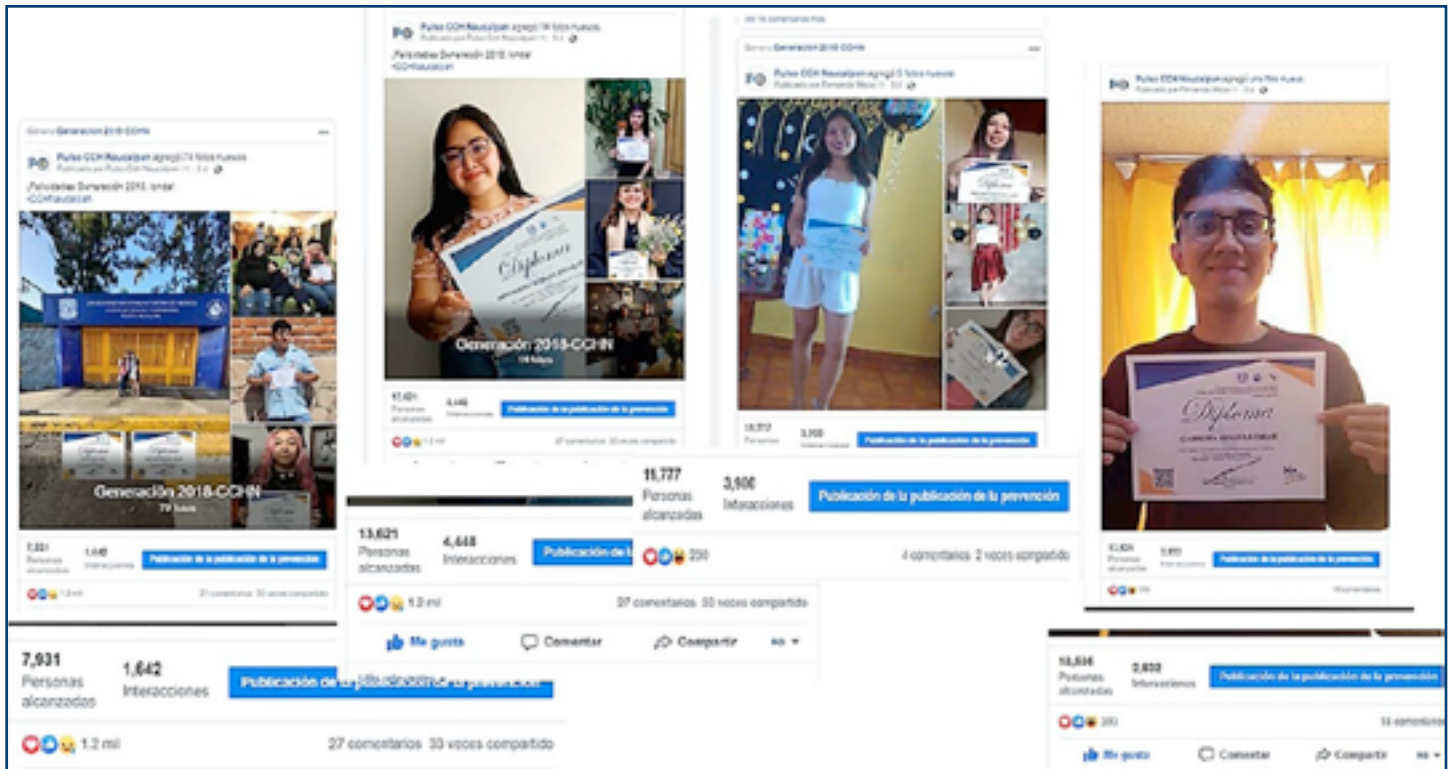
Generación 2018-CCHN

Pulso CCH Naucalpan agregó 79 fotos nuevos.

¡Felicidades Generación 2018, lo rola!
#CCHNaucalpan

Generación 2018-CCHN
79 fotos

7,931
Personas alcanzadas

1,642
Interacciones

Publicación de la publicación de la prevención

1.2 mil

27 comentarios 30 veces compartido

Pulso CCH Naucalpan agregó 79 fotos nuevos.

¡Felicidades Generación 2018, lo rola!
#CCHNaucalpan

Diploma

Generación: 2018-CCHN
79 fotos

13,621
Personas alcanzadas

4,448
Interacciones

Publicación de la publicación de la prevención

1.2 mil

27 comentarios 30 veces compartido

Me gusta

Comentar

Compartir

Generación 2018-CCHN

Pulso CCH Naucalpan agregó 5 fotos nuevos.

Diploma

11,777
Personas alcanzadas

3,100
Interacciones

Publicación de la publicación de la prevención

230

4 comentarios 2 veces compartido

Pulso CCH Naucalpan agregó una foto nueva.

Diploma

16,504
Personas alcanzadas

2,800
Interacciones

Publicación de la publicación de la prevención

300

18 comentarios

Me gusta

Comentar

Compartir